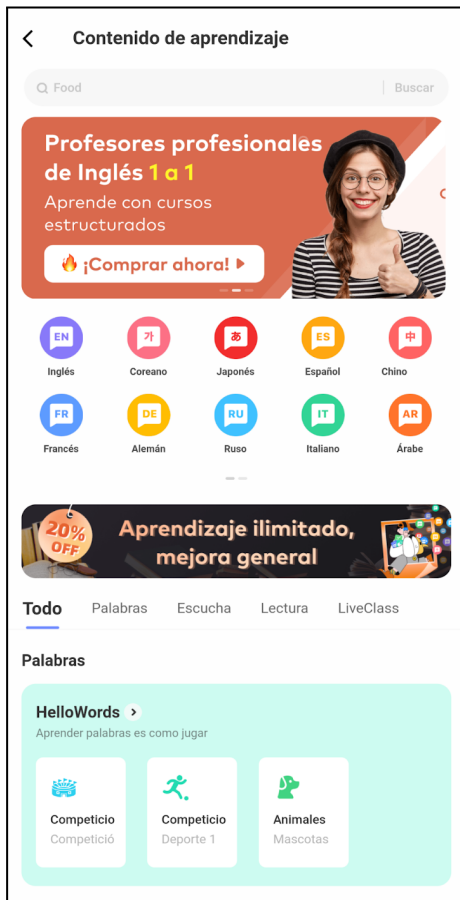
Contenido de aprendizaje

Food

Buscar

Profesores profesionales de Inglés 1 a 1

Aprende con cursos estructurados

🔥 ¡Comprar ahora!

EN
Inglés

가
Coreano

あ
Japonés

ES
Español

中
Chino

FR
Francés

DE
Alemán

RU
Ruso

IT
Italiano

AR
Árabe

20% OFF

Aprendizaje ilimitado, mejora general

Todo

Palabras

Escucha

Lectura

LiveClass

Palabras

HelloWords

Aprender palabras es como jugar

Competicio
Competició

Competicio
Deporte 1

Animales
Mascotas